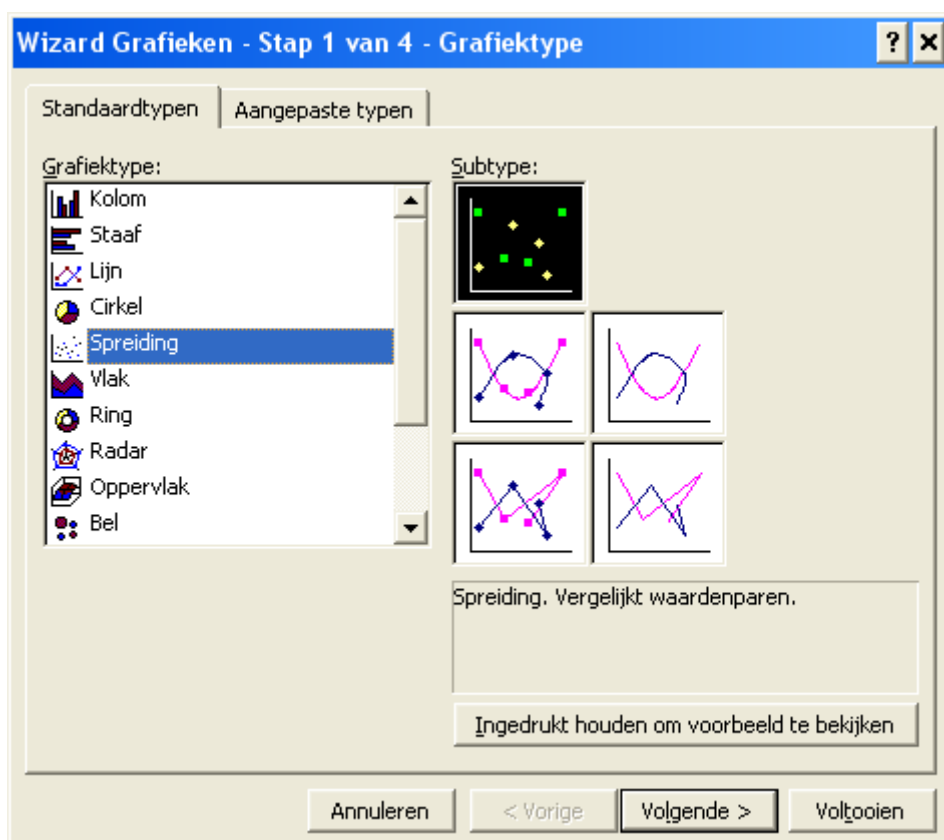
Wizard Grafieken - Stap 1 van 4 - Grafiektype

?

Standaardtypen

Aangepaste typen

Grafiektype:

Kolom
Staaf
Lijn
Cirkel
Spreiding
Vlak
Ring
Radar
Oppervlak
Bel

Subtype:

Spreiding. Vergelijkt waardenparen.

Ingedrukt houden om voorbeeld te bekijken

Annuleren

< Vorige

Volgende >

Voltooien